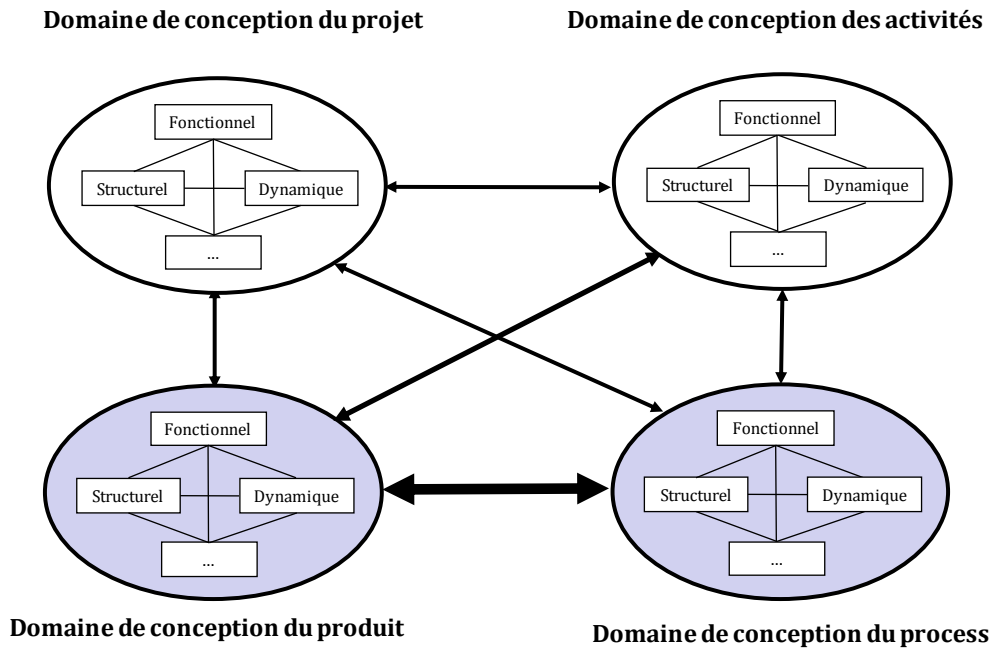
Domaine de conception du projet

Domaine de conception des activités

Fonctionnel
Structurel
Dynamique
...

Fonctionnel
Structurel
Dynamique
...

Fonctionnel
Structurel
Dynamique
...

Fonctionnel
Structurel
Dynamique
...

Domaine de conception du produit

Domaine de conception du process